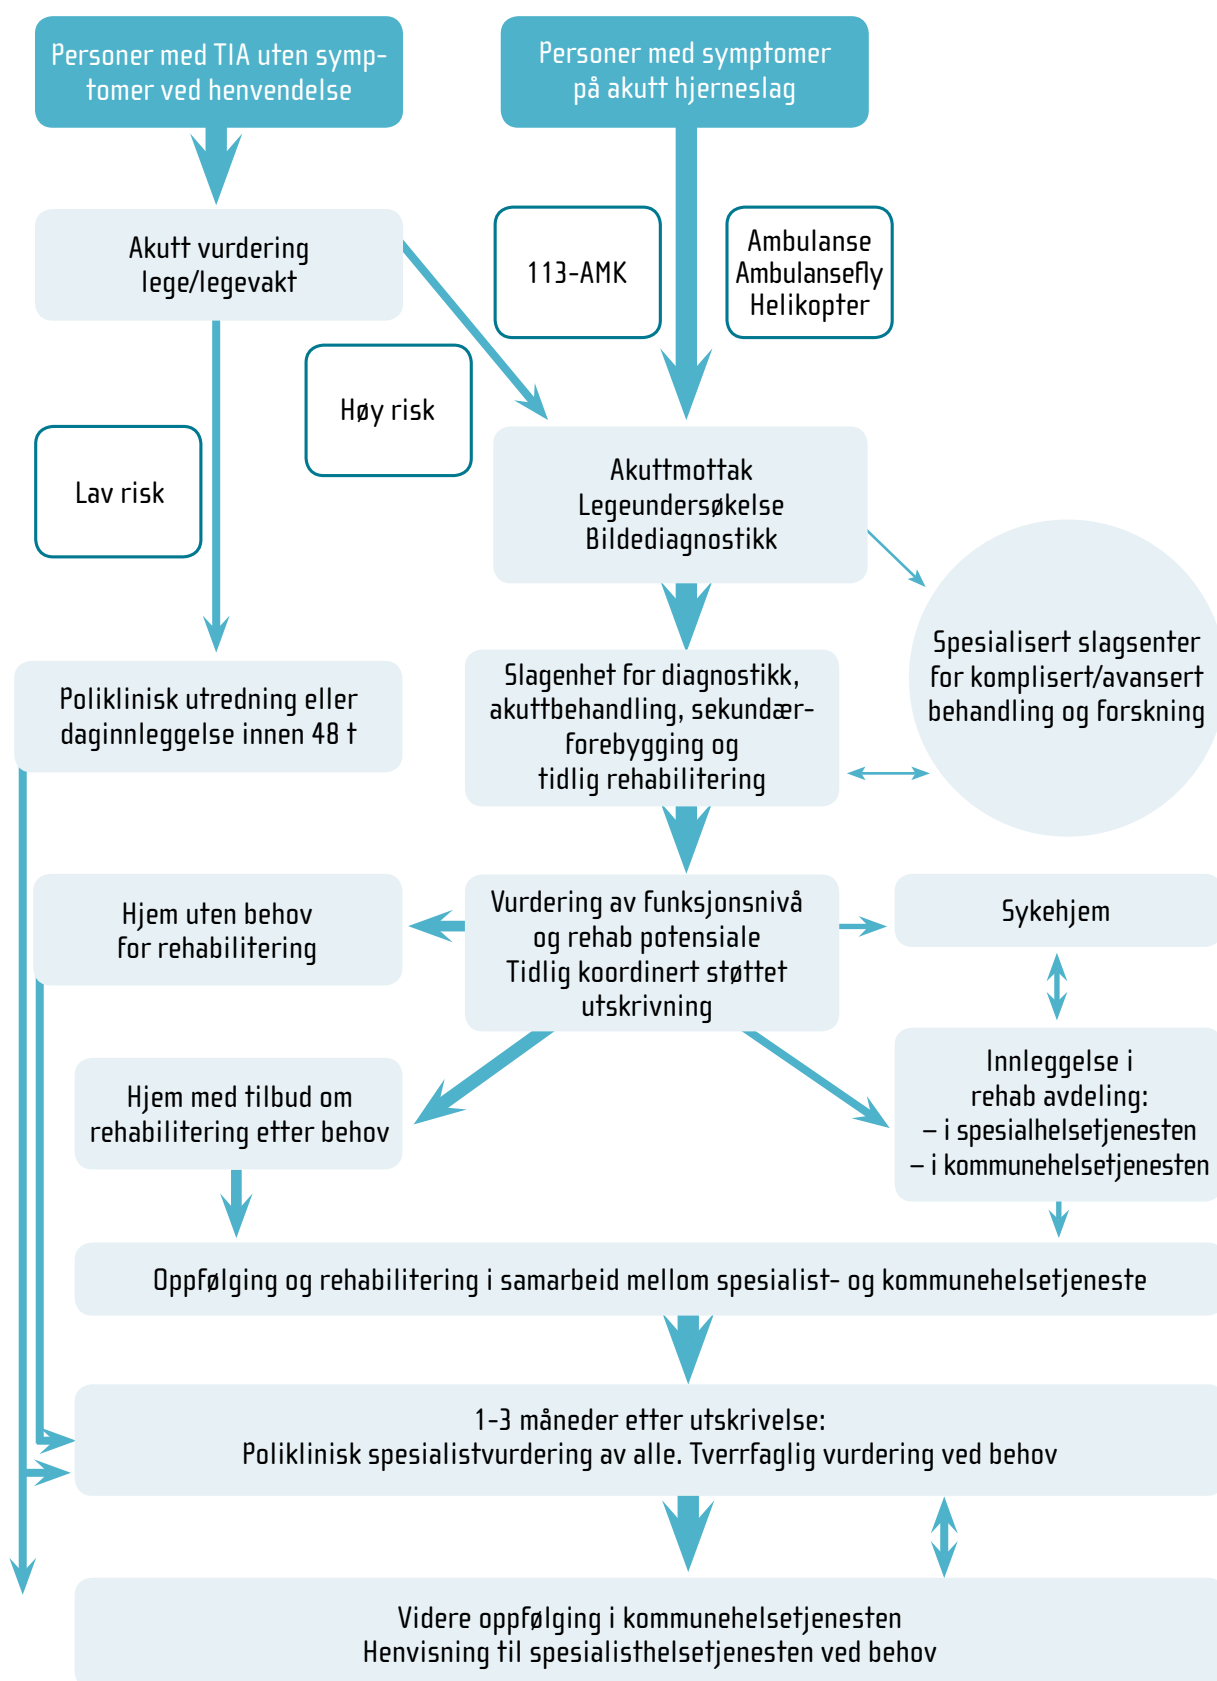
Personer med TIA uten symptomer ved henvendelse

Personer med symptomer på akutt hjerneslag

Akutt vurdering lege/legevakt

113-AMK

Ambulanse
Ambulansefly
Helikopter

Høy risk

Lav risk

Akuttmottak
Legeundersøkelse
Bildediagnostikk

Spesialisert slagsenter for komplisert/avansert behandling og forskning

Poliklinisk utredning eller daginnleggelse innen 48 t

Slagenhet for diagnostikk, akuttbehandling, sekundærforebygging og tidlig rehabilitering

Hjem uten behov for rehabilitering

Vurdering av funksjonsnivå og rehab potensiale
Tidlig koordinert støttet utskrivning

Sykehjem

Hjem med tilbud om rehabilitering etter behov

Innleggelse i rehab avdeling:
– i spesialhelsetjenesten
– i kommunehelsetjenesten

Oppfølging og rehabilitering i samarbeid mellom spesialist- og kommunehelsetjeneste

1-3 måneder etter utskrivelse:
Poliklinisk spesialistvurdering av alle. Tverrfaglig vurdering ved behov

Videre oppfølging i kommunehelsetjenesten
Henvisning til spesialisthelsetjenesten ved behov